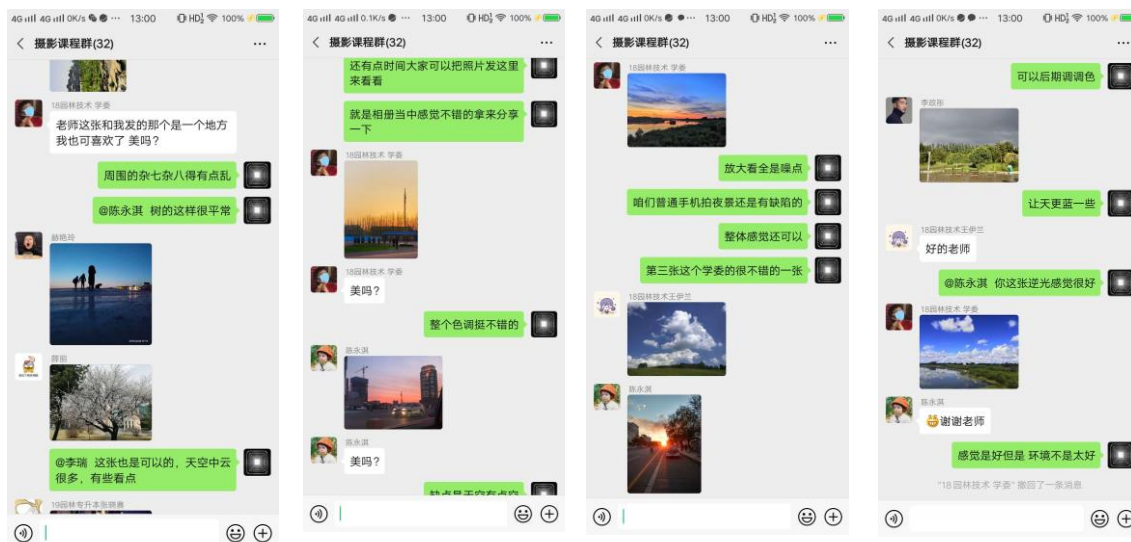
4G 4G 0K/s 13:00 HD 100%

摄影课程群(32) ···

18园林技术 学委

老师这张和我发的那个是一个地方 我也可喜欢了 美吗?

周围的杂七杂八得有点乱

@陈永淇 树的这样很平常

赫晓玲

薛丽

@李瑞 这张也是可以的，天空中云很多，有些看点

18园林专升本张琼喜

4G 4G 0.1K/s 13:00 HD 100%

摄影课程群(32) ···

还有点时间大家可以把照片发这里来看看

就是相册当中感觉不错的拿来分享一下

18园林技术 学委

18园林技术 学委

美吗?

整个色调挺不错的

陈永淇

陈永淇

美吗?

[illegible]

4G 4G 0K/s 13:00 HD 100%

摄影课程群(32) ···

18园林技术 学委

放大看全是噪点

咱们普通手机拍夜景还是有缺陷的

整体感觉还可以

第三张这个学委的很不错的一张

18园林技术王伊兰

陈永淇

4G 4G 0K/s 13:00 HD 100%

摄影课程群(32) ···

可以后期调调色

李政彤

让天更蓝一些

18园林技术王伊兰

好的老师

@陈永淇 你这张逆光感觉很好

18园林技术 学委

陈永淇

谢谢老师

感觉是好但是 环境不是太好

"18园林技术 学委" 撤回了一条消息